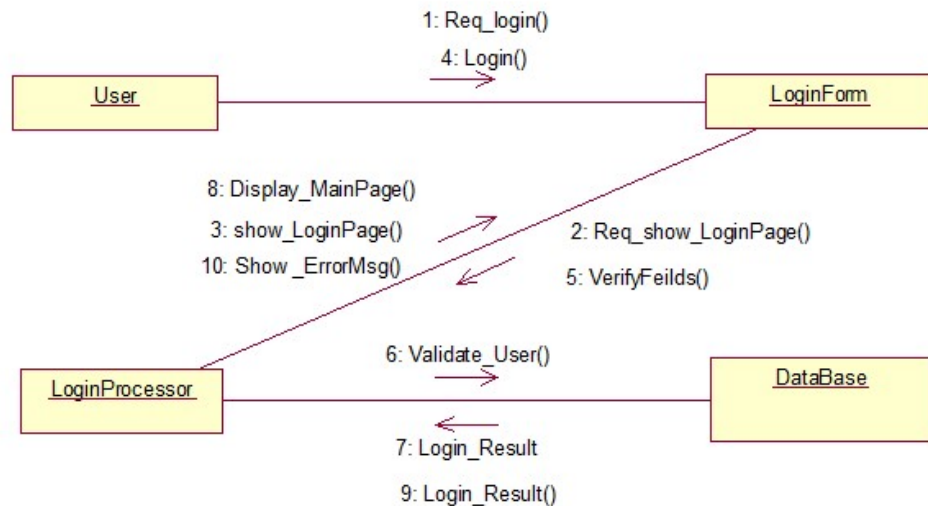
1: Req_login()

4: Login()

User

LoginForm

8: Display_MainPage()

3: show_LoginPage()

10: Show _ErrorMsg()

2: Req_show_LoginPage()

5: VerifyFeilds()

6: Validate_User()

LoginProcessor

DataBase

7: Login_Result

9: Login_Result()